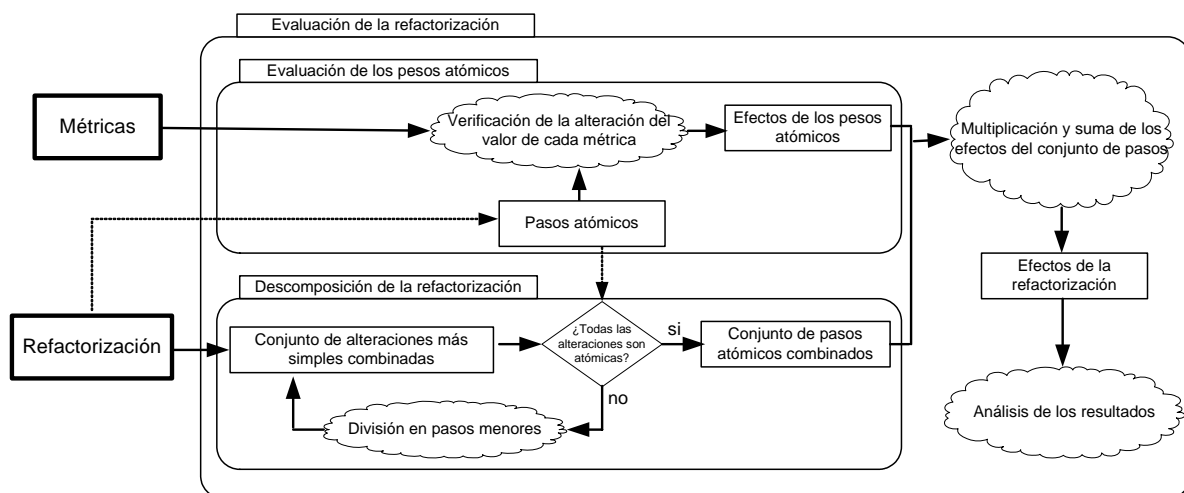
Evaluación de la refactorización

Evaluación de los pesos atómicos

Métricas

Verificación de la alteración del valor de cada métrica

Efectos de los pesos atómicos

Multiplicación y suma de los efectos del conjunto de pasos

Pasos atómicos

Descomposición de la refactorización

Refactorización

Conjunto de alteraciones más simples combinadas

¿Todas las alteraciones son atómicas?

si

Conjunto de pasos atómicos combinados

Efectos de la refactorización

no

División en pasos menores

Análisis de los resultados